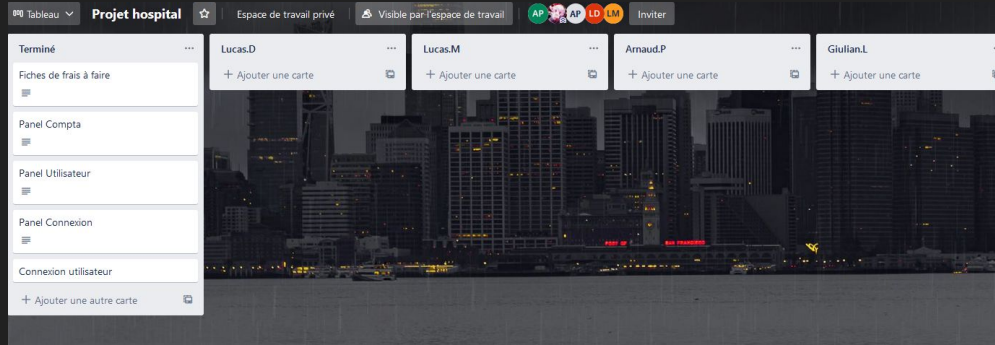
Tableau Projet hospital Espace de travail privé Visible par l'espace de travail AP AP LD LM Inviter

Terminé ...
Fiches de frais à faire
Panel Compta
Panel Utilisateur
Panel Connexion
Connexion utilisateur
+ Ajouter une autre carte

Lucas.D ...
+ Ajouter une carte

Lucas.M ...
+ Ajouter une carte

Arnaud.P ...
+ Ajouter une carte

Giulian.L
+ Ajouter une carte

PORT OF SAN FRANCISCO